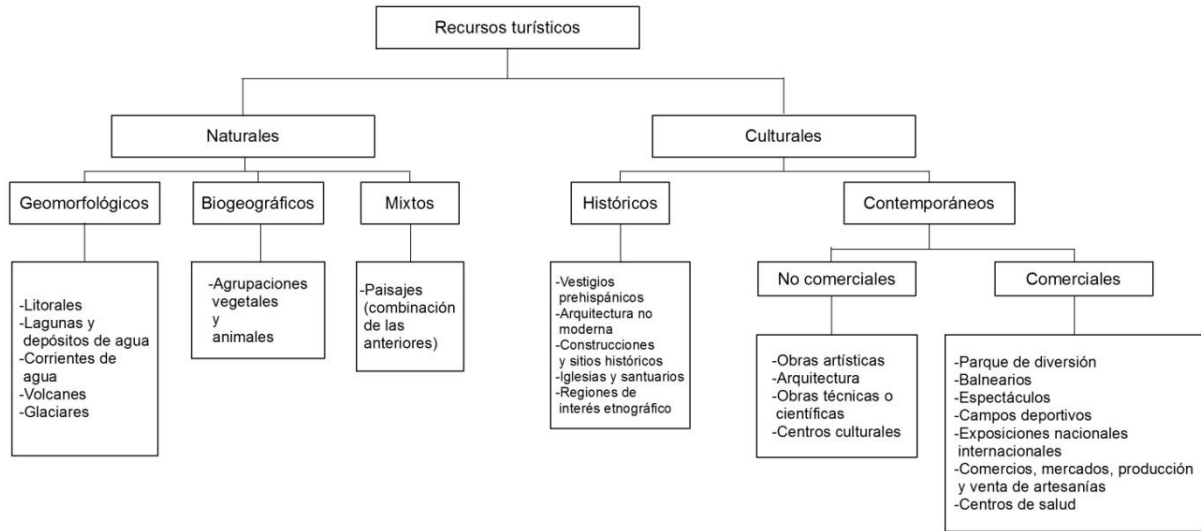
Recursos turísticos

Naturales

Geomorfológicos

-Litorales
-Lagunas y depósitos de agua
-Corrientes de agua
-Volcanes
-Glaciares

Biogeográficos

-Agrupaciones vegetales y animales

Mixtos

-Paisajes (combinación de las anteriores)

Culturales

Históricos

-Vestigios prehispánicos
-Arquitectura no moderna
-Construcciones y sitios históricos
-Iglesias y santuarios
-Regiones de interés etnográfico

Contemporáneos

No comerciales

-Obras artísticas
-Arquitectura
-Obras técnicas o científicas
-Centros culturales

Comerciales

-Parque de diversión
-Balnearios
-Espectáculos
-Campos deportivos
-Exposiciones nacionales internacionales
-Comercios, mercados, producción y venta de artesanías
-Centros de salud